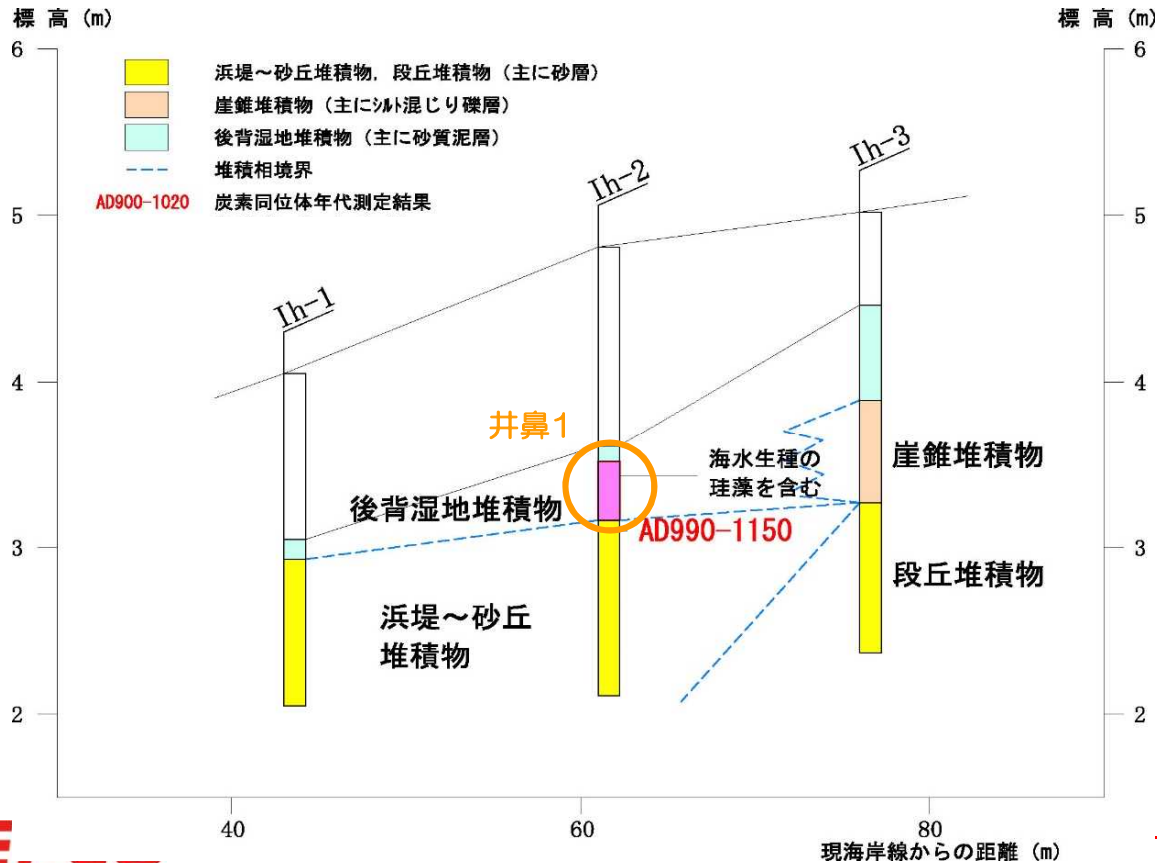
標 高 (m)

標 高 (m)

6
5
4
3
2

6
5
4
3
2

浜堤～砂丘堆積物，段丘堆積物（主に砂層）
崖錐堆積物（主にシルト混じり礫層）
後背湿地堆積物（主に砂質泥層）
堆積相境界
AD900-1020 炭素同位体年代測定結果

Ih-1
Ih-2
Ih-3

井鼻1

海水生種の珪藻を含む

崖錐堆積物

後背湿地堆積物

AD990-1150

段丘堆積物

浜堤～砂丘堆積物

40
60
80

現海岸線からの距離 (m)